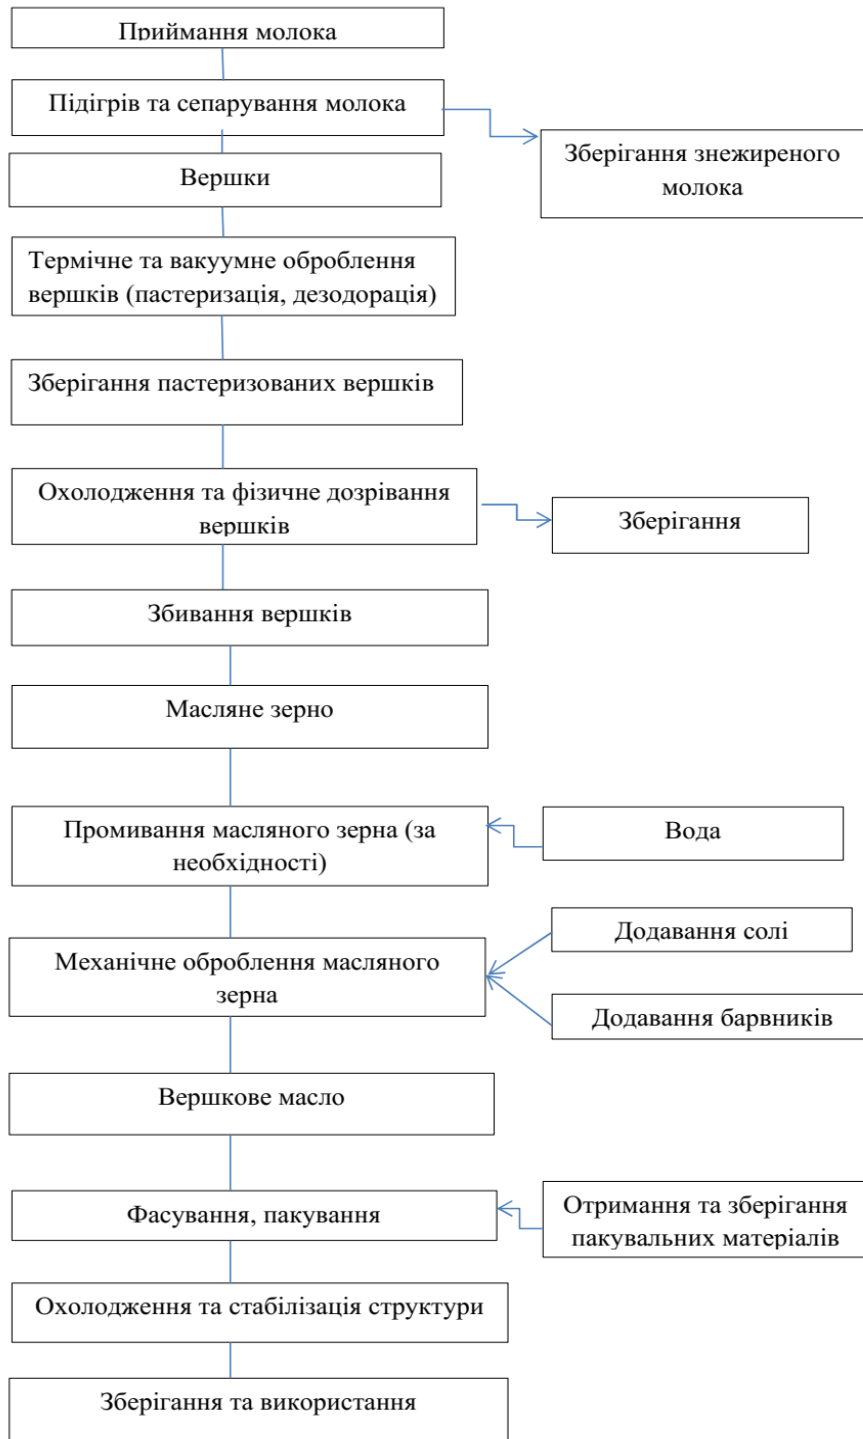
Приймання молока

Підігрів та сепарування молока

Зберігання знежиреного молока

Вершки

Термічне та вакуумне оброблення вершків (пастеризація, дезодорація)

Зберігання пастеризованих вершків

Охолодження та фізичне дозрівання вершків

Зберігання

Збивання вершків

Масляне зерно

Промивання масляного зерна (за необхідності)

Вода

Механічне оброблення масляного зерна

Додавання солі

Додавання барвників

Вершкове масло

Фасування, пакування

Отримання та зберігання пакувальних матеріалів

Охолодження та стабілізація структури

Зберігання та використання